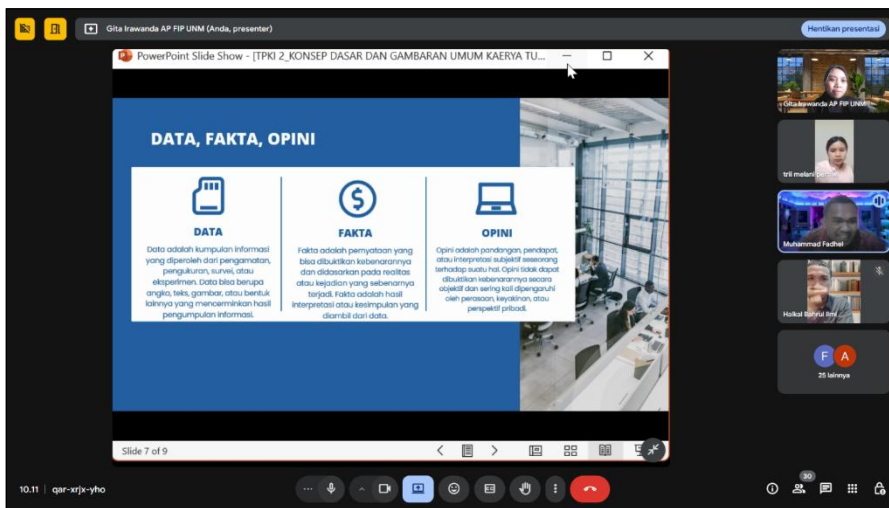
Gita Irawanda AP FIP UNM (Anda, presenter)

Hentikan presentasi

PowerPoint Slide Show - [TPKI 2_KONSEP DASAR DAN GAMBARAN UMUM KAERYA TU...

DATA, FAKTA, OPINI

DATA

Data adalah kumpulan informasi yang diperoleh dari pengamatan, pengukuran, survei, atau eksperimen. Data bisa berupa angka, teks, gambar, atau bentuk lainnya yang mencerminkan hasil pengumpulan informasi.

FAKTA

Fakta adalah pernyataan yang bisa dibuktikan kebenarannya dan didasarkan pada realitas atau kejadian yang sebenarnya terjadi. Fakta adalah hasil interpretasi atau kesimpulan yang diambil dari data.

OPINI

Opini adalah pandangan, pendapat, atau interpretasi subjektif seseorang terhadap suatu hal. Opini tidak dapat dibuktikan kebenarannya secara objektif dan sering kali dipengaruhi oleh perasaan, keyakinan, atau perspektif pribadi.

Slide 7 of 9

Gita Irawanda AP FIP UNM

trii melani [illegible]

Muhammad Fadhel

Haikal Bahrul Ilmi

F A
25 lainnya

10.11 | qar-xrjx-yho

30